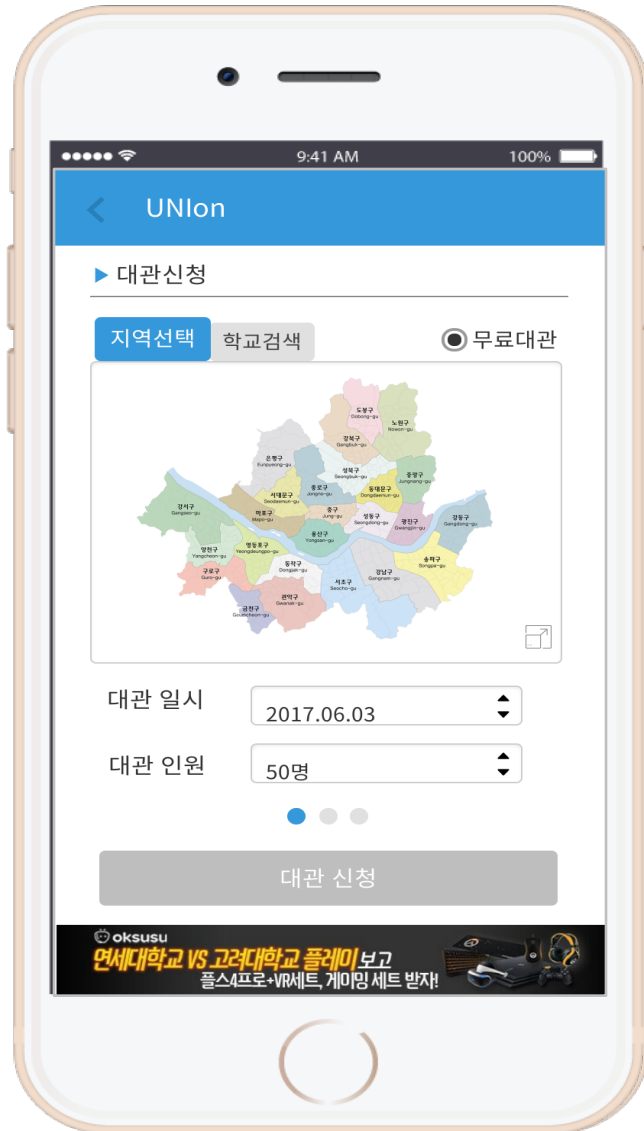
9:41 AM
100%

UNIon

▶ 대관신청

지역선택
학교검색
무료대관

도봉구 Dobong-gu
노원구 Nowon-gu
강북구 Gangbuk-gu
은평구 Eunpyeong-gu
성북구 Seongbuk-gu
중랑구 Jungnang-gu
종로구 Jongno-gu
동대문구 Dongdaemun-gu
서대문구 Seodaemun-gu
강서구 Gangseo-gu
마포구 Mapo-gu
중구 Jung-gu
성동구 Seongdong-gu
광진구 Gwangjin-gu
강동구 Gangdong-gu
용산구 Yongsan-gu
양천구 Yangcheon-gu
영등포구 Yeongdeungpo-gu
구로구 Guro-gu
동작구 Dongjak-gu
강남구 Gangnam-gu
송파구 Songpa-gu
서초구 Seocho-gu
금천구 Geumcheon-gu
관악구 Gwanak-gu

대관 일시
2017.06.03
대관 인원
50명

대관 신청

oksusu
연세대학교 VS 고려대학교 플레이 보고
플스4프로+VR세트, 게이밍 세트 받자!